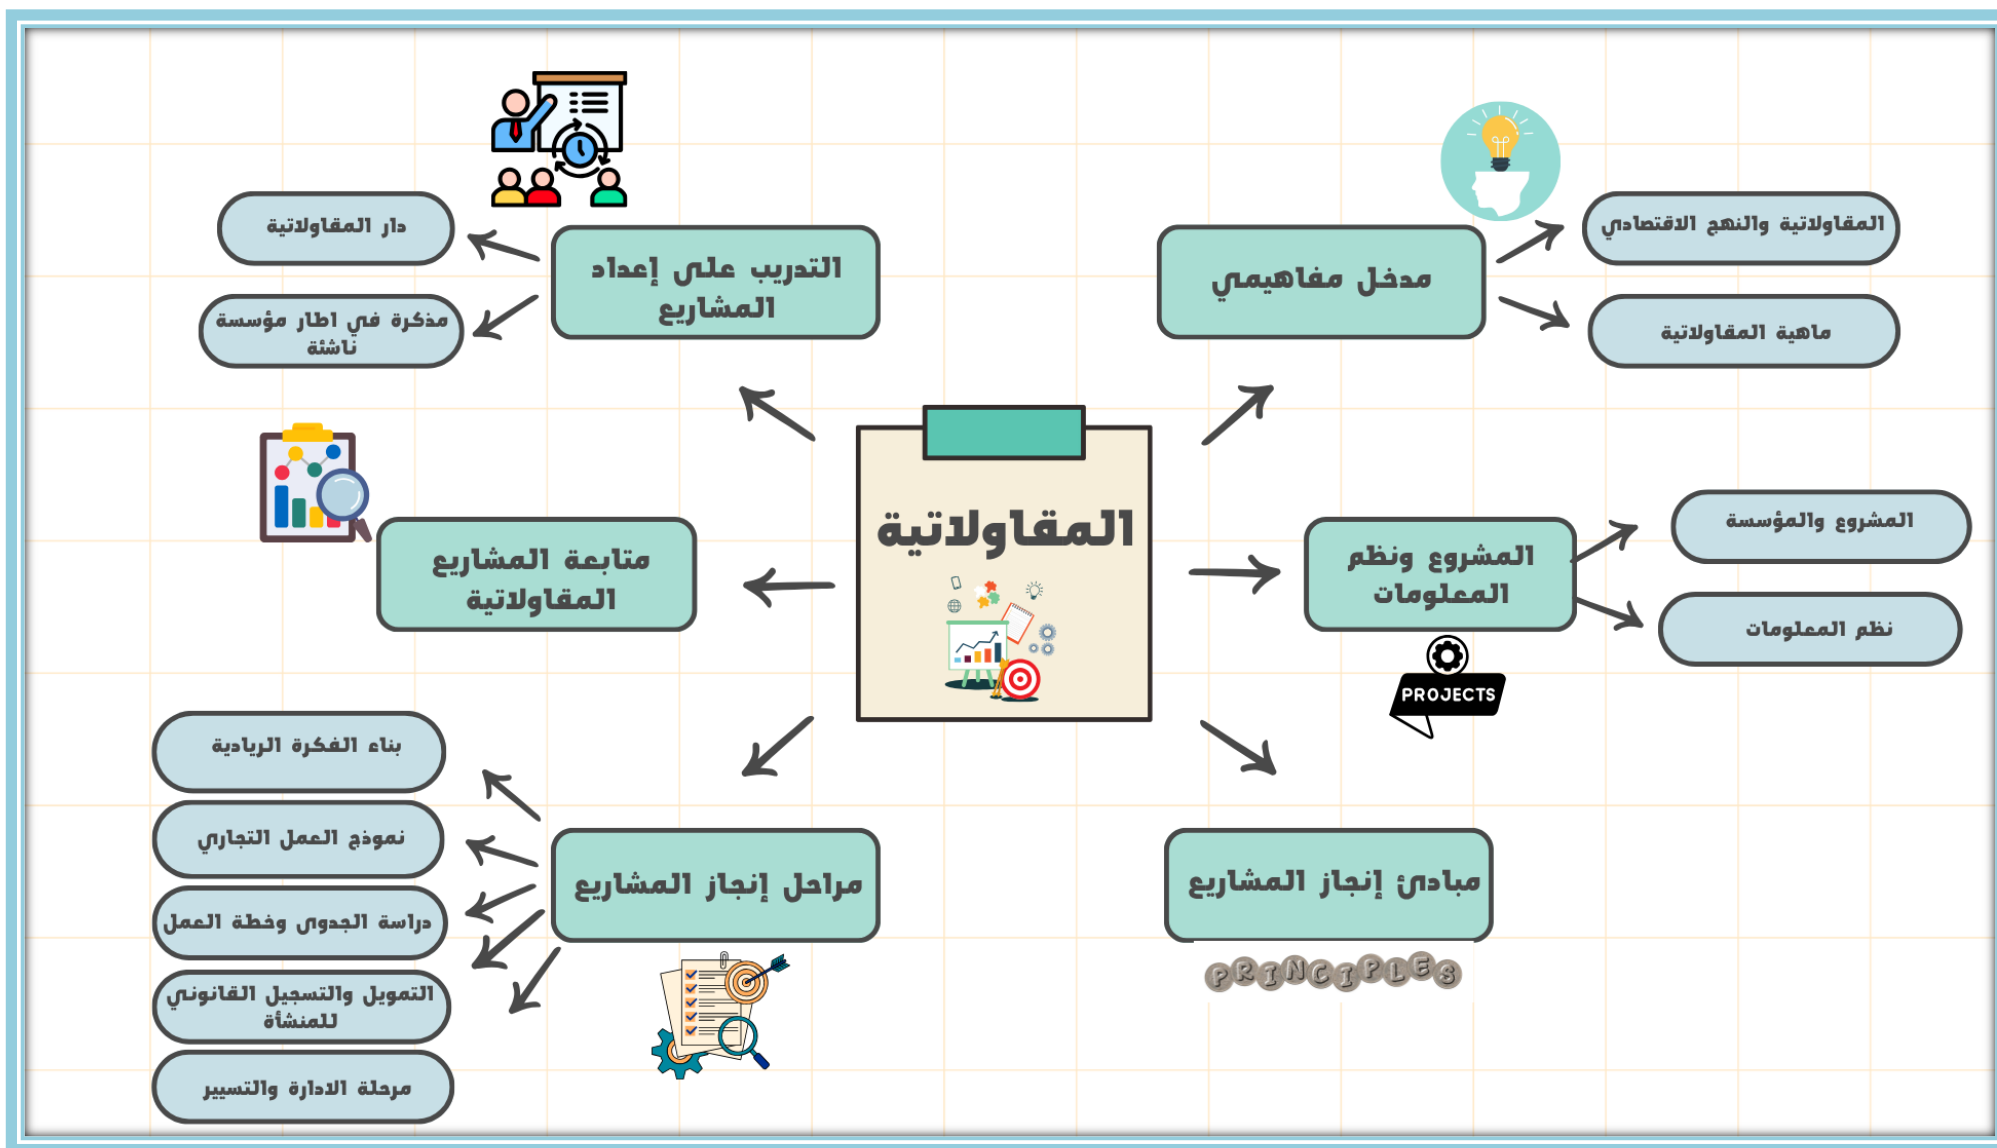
المقاولاتية

مدخل مفاهيمي

المقاولاتية والنهج الاقتصادي

ماهية المقاولاتية

التدريب على إعداد المشاريع

دار المقاولاتية

مذكرة في اطار مؤسسة ناشئة

المشروع ونظم المعلومات

المشروع والمؤسسة

نظم المعلومات

PROJECTS

متابعة المشاريع المقاولاتية

مبادئ إنجاز المشاريع

PRINCIPLES

مراحل إنجاز المشاريع

بناء الفكرة الريادية

نموذج العمل التجاري

دراسة الجدوى وخطة العمل

التمويل والتسجيل القانوني للمنشأة

مرحلة الادارة والتسيير